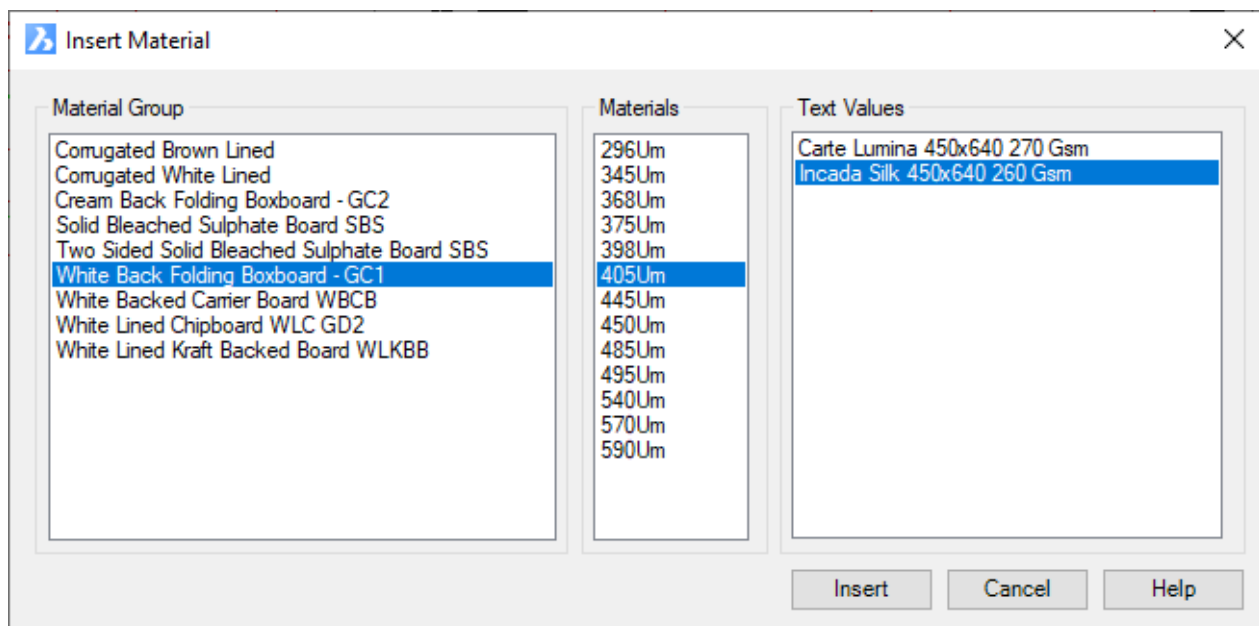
Insert Material

Material Group
Corrugated Brown Lined
Corrugated White Lined
Cream Back Folding Boxboard - GC2
Solid Bleached Sulphate Board SBS
Two Sided Solid Bleached Sulphate Board SBS
White Back Folding Boxboard - GC1
White Backed Carrier Board WBCB
White Lined Chipboard WLC GD2
White Lined Kraft Backed Board WLKBB

Materials
296Um
345Um
368Um
375Um
398Um
405Um
445Um
450Um
485Um
495Um
540Um
570Um
590Um

Text Values
Carte Lumina 450x640 270 Gsm
Incada Silk 450x640 260 Gsm

Insert
Cancel
Help